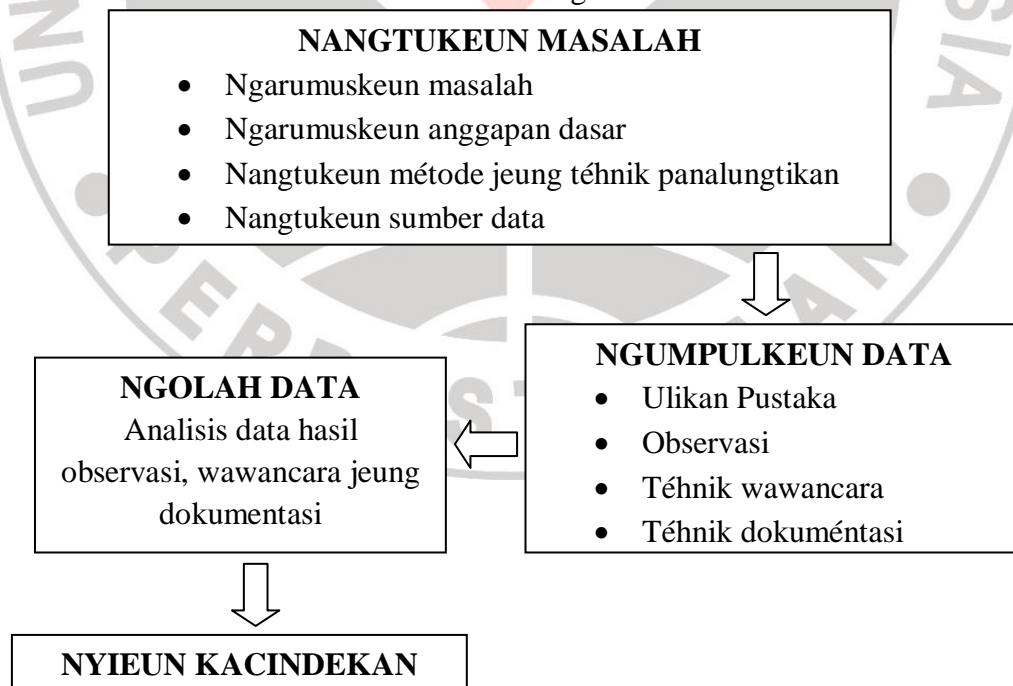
NANGTUKEUN MASALAH

- Ngarumuskeun masalah
- Ngarumuskeun anggapan dasar
- Nangtukeun métode jeung téhnik panalungtikan
- Nangtukeun sumber data

NGUMPULKEUN DATA

- Ulikan Pustaka
- Observasi
- Téhnik wawancara
- Téhnik dokuméntasi

NGOLAH DATA

Analisis data hasil observasi, wawancara jeung dokumentasi

NYIEUN KACINDEKAN